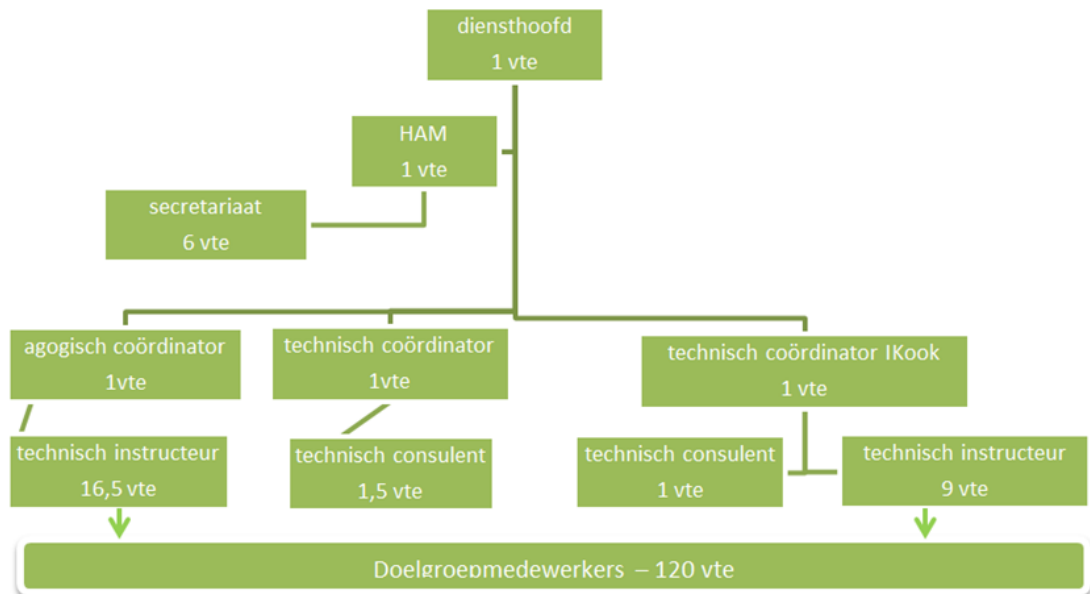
diensthoofd
1 vte

HAM
1 vte

secretariaat
6 vte

agogisch coördinator
1vte

technisch coördinator
1vte

technisch coördinator IKook
1 vte

technisch instructeur
16,5 vte

technisch consulent
1,5 vte

technisch consulent
1 vte

technisch instructeur
9 vte

Doelgroepmedewerkers – 120 vte